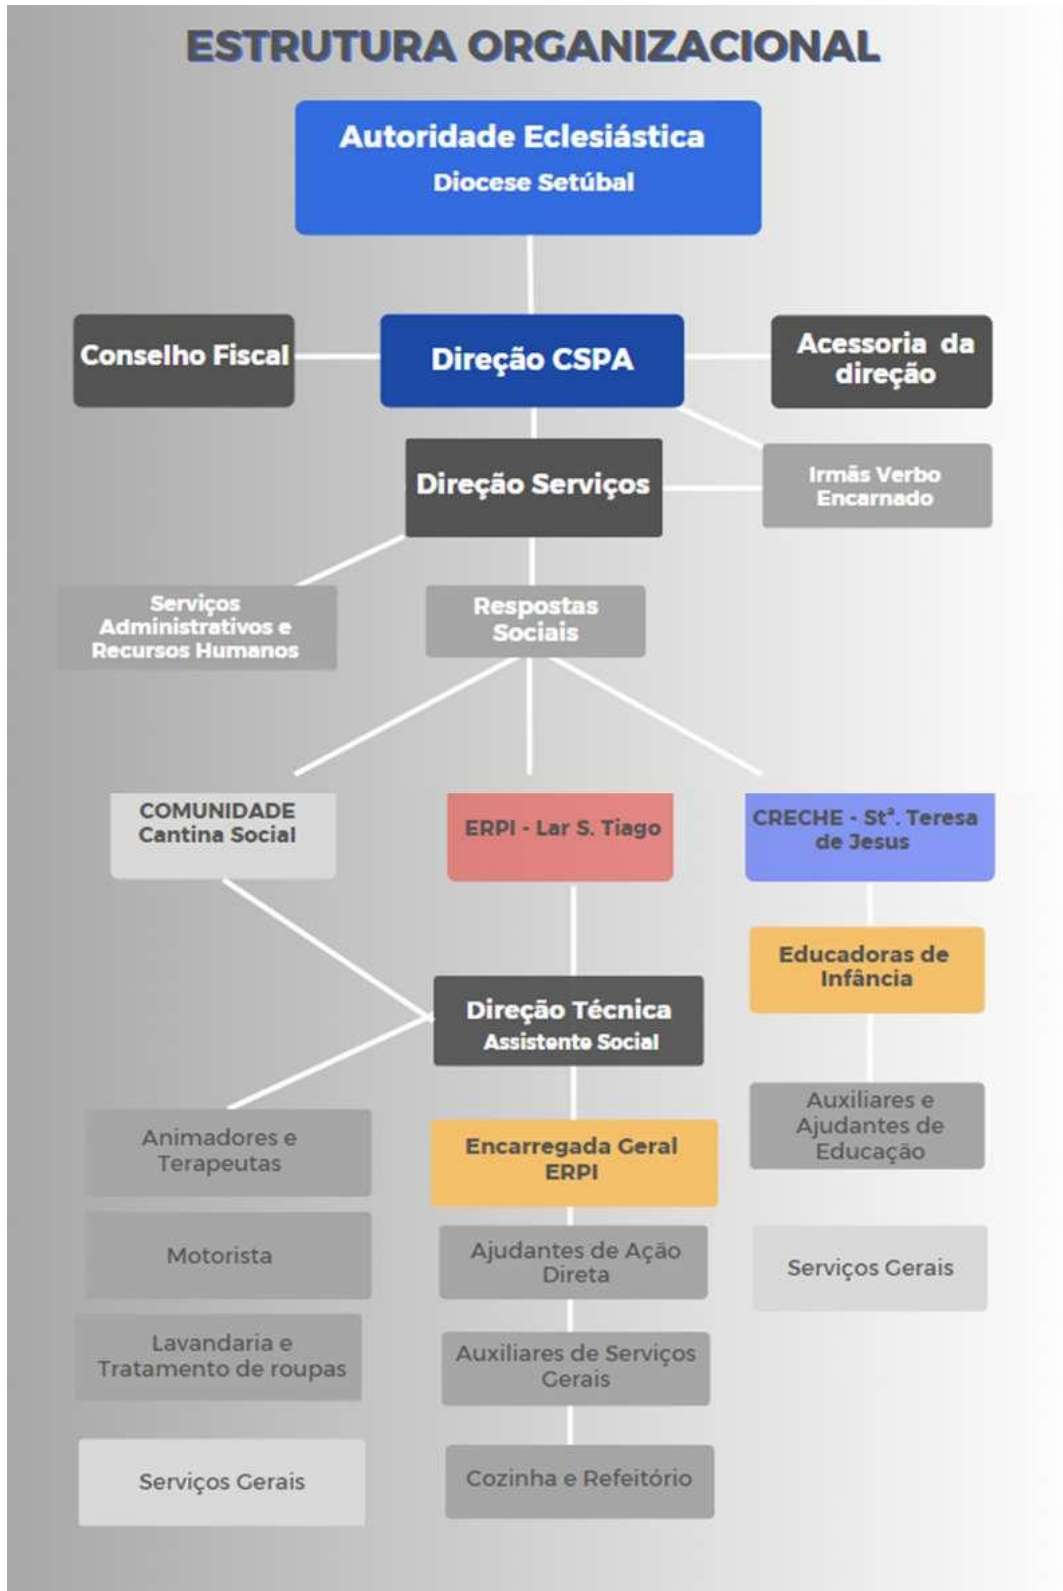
ESTRUTURA ORGANIZACIONAL

Autoridade Eclesiástica
Diocese Setúbal

Conselho Fiscal

Direção CSPA

Acessoria da direção

Direção Serviços

Irmãs Verbo Encarnado

Serviços Administrativos e Recursos Humanos

Respostas Sociais

COMUNIDADE Cantina Social

ERPI - Lar S. Tiago

CRECHE - Stª. Teresa de Jesus

Educadoras de Infância

Direção Técnica
Assistente Social

Auxiliares e Ajudantes de Educação

Animadores e Terapeutas

Encarregada Geral ERPI

Motorista

Ajudantes de Ação Direta

Serviços Gerais

Lavandaria e Tratamento de roupas

Auxiliares de Serviços Gerais

Serviços Gerais

Cozinha e Refeitório